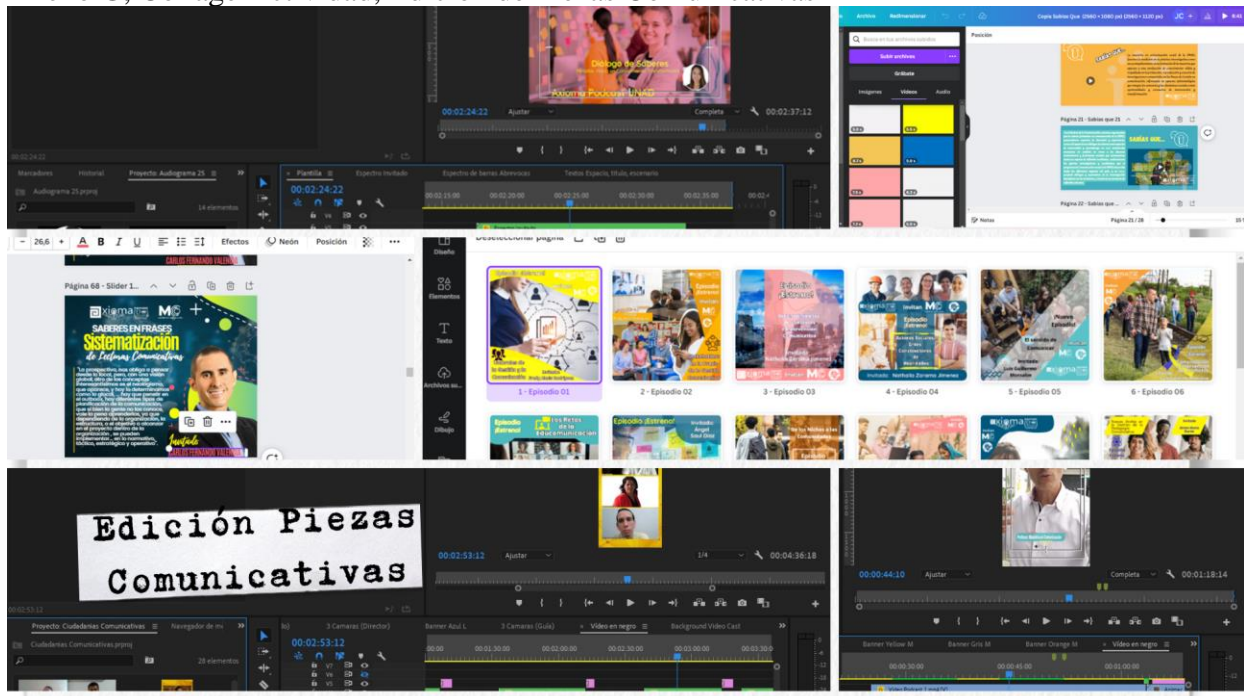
Diálogo de Saberes
Axioma Podcast UNAD
00:02:24:22
Ajustar
Completa
00:02:37:12
Marcadores
Historial
Proyecto: Audiograma 25
Audiograma 25.prproj
14 elementos
Plantilla
Espectro invitado
Espectro de barras Abrevocas
Textos Espacio, título, escenario
00:02:24:22
Archivo
Redimensionar
Copia Sabías Que
Posición
Subir archivos
Grabate
Imágenes
Videos
Audio
Página 21 - Sabías que 21
SABÍAS QUE...
Página 22 - Sabías que 2...
Notas
Página 21 / 28
26,6
Efectos
Neón
Posición
CARLOS FERNANDO VALENCIA
Página 68 - Slider 1...
axioma
SABERES EN FRASES
Sistematización
de Lecturas Comunicativas
Invitado
CARLOS FERNANDO VALENCIA
Diseño
Elementos
Texto
Archivos su...
Dibujo
Deseleccionar página
1 - Episodio 01
2 - Episodio 02
3 - Episodio 03
4 - Episodio 04
5 - Episodio 05
6 - Episodio 06
Episodio ¡Estreno!
Los Retos de la Educomunicación
Edición Piezas Comunicativas
00:02:53:12
Ajustar
1/4
00:04:36:18
Proyecto: Ciudadanías Comunicativas
Navegador de m
Ciudadanías Comunicativas.prproj
28 elementos
3 Camaras (Director)
Banner Azul L
3 Camaras (Guía)
Video en negro
Background Video Cast
00:02:53:12
00:00:44:10
Ajustar
Completa
00:01:18:14
Banner Yellow M
Banner Gris M
Banner Orange M
Video en negro